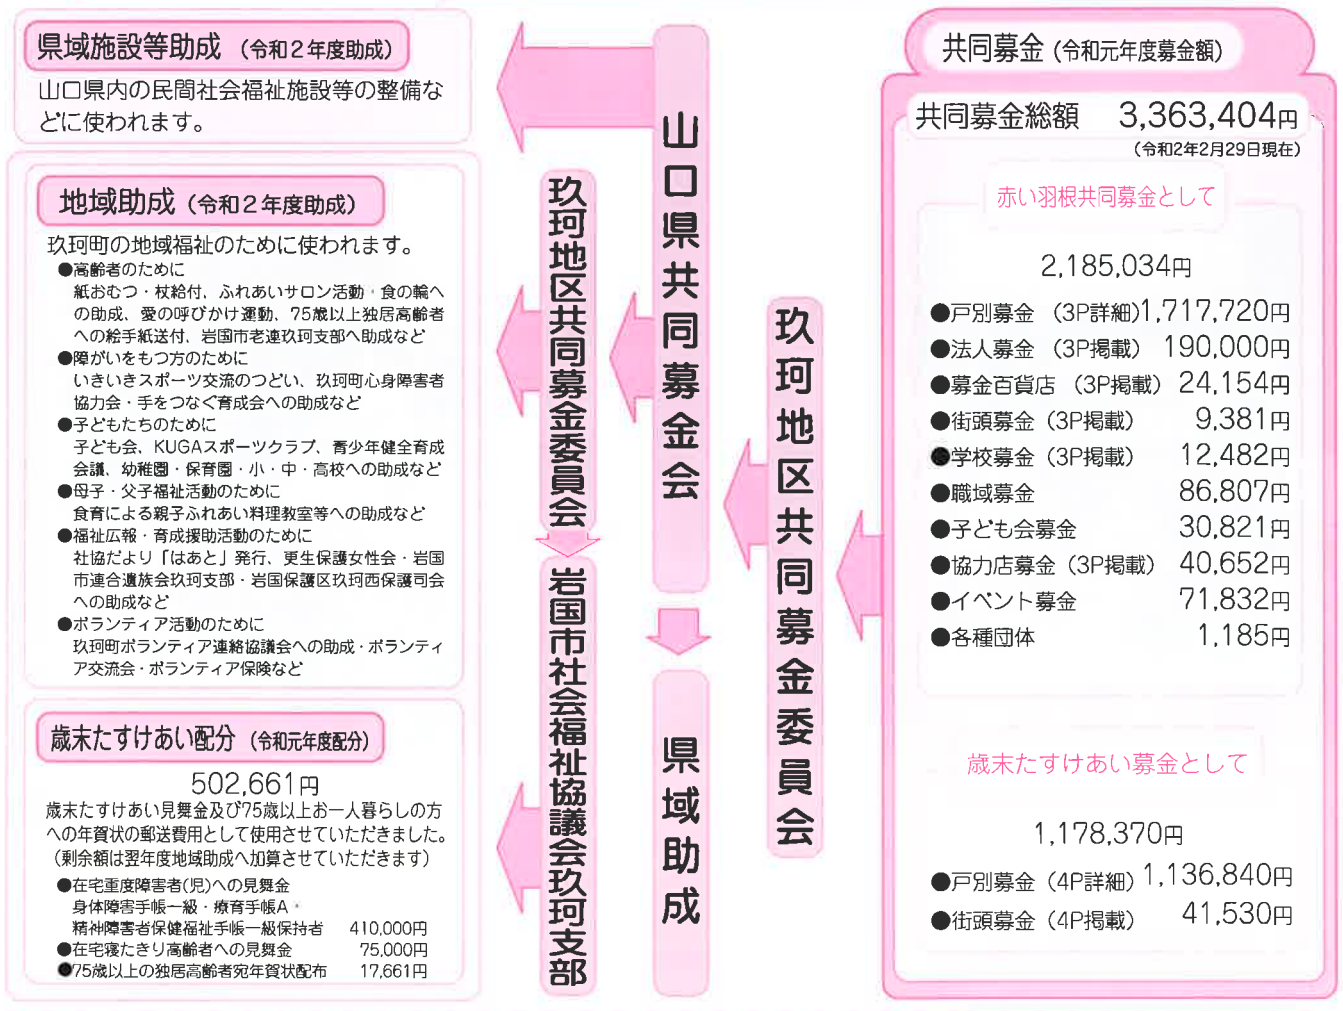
県域施設等助成（令和２年度助成）
山口県内の民間社会福祉施設等の整備などに使われます。

地域助成（令和２年度助成）
玖珂町の地域福祉のために使われます。
●高齢者のために
紙おむつ・杖給付、ふれあいサロン活動・食の輪への助成、愛の呼びかけ運動、75歳以上独居高齢者への絵手紙送付、岩国市老連玖珂支部へ助成など
●障がいをもつ方のために
いきいきスポーツ交流のつどい、玖珂町心身障害者協力会・手をつなぐ育成会への助成など
●子どもたちのために
子ども会、KUGAスポーツクラブ、青少年健全育成会議、幼稚園・保育園・小・中・高校への助成など
●母子・父子福祉活動のために
食育による親子ふれあい料理教室等への助成など
●福祉広報・更成援助活動のために
社協だより「はあと」発行、更生保護女性会・岩国市連合遺族会玖珂支部・岩国保護区玖珂西保護司会への助成など
●ボランティア活動のために
玖珂町ボランティア連絡協議会への助成・ボランティア交流会・ボランティア保険など

歳末たすけあい配分（令和元年度配分）
502,661円
歳末たすけあい見舞金及び75歳以上お一人暮らしの方への年賀状の郵送費用として使用させていただきました。（剰余額は翌年度地域助成へ加算させていただきます）
●在宅重度障害者(児)への見舞金
身体障害手帳一級・療育手帳A・精神障害者保健福祉手帳一級保持者 410,000円
●在宅寝たきり高齢者への見舞金 75,000円
●75歳以上の独居高齢者宛年賀状配布 17,661円

玖珂地区共同募金委員会
岩国市社会福祉協議会玖珂支部
山口県共同募金会
県域助成
玖珂地区共同募金委員会

共同募金（令和元年度募金額）
共同募金総額 3,363,404円
（令和2年2月29日現在）
赤い羽根共同募金として
2,185,034円
●戸別募金 （3P詳細）1,717,720円
●法人募金 （3P掲載） 190,000円
●募金百貨店 （3P掲載） 24,154円
●街頭募金（3P掲載） 9,381円
●学校募金（3P掲載） 12,482円
●職域募金 86,807円
●子ども会募金 30,821円
●協力店募金（3P掲載） 40,652円
●イベント募金 71,832円
●各種団体 1,185円
歳末たすけあい募金として
1,178,370円
●戸別募金（4P詳細） 1,136,840円
●街頭募金（4P掲載） 41,530円